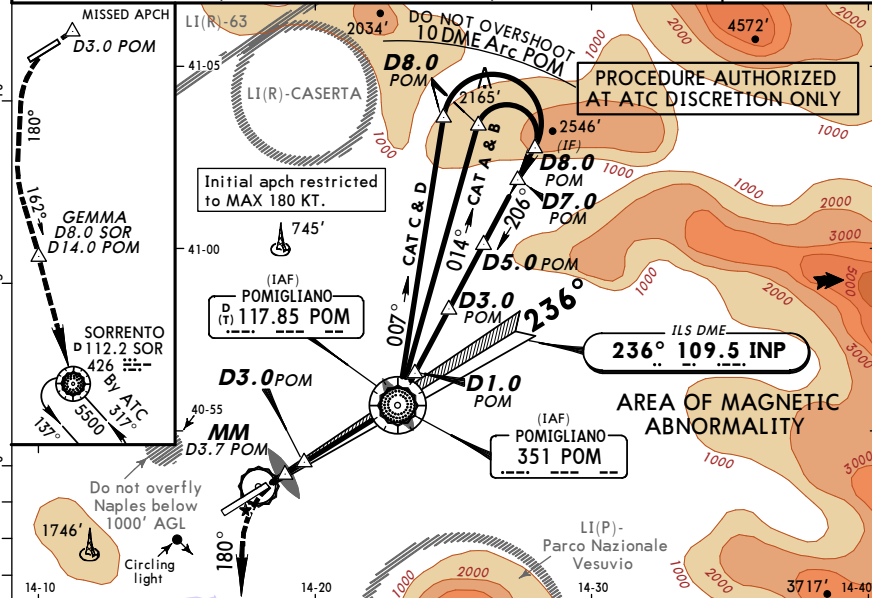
MISSED APCH
D3.0 POM
180°
162°
GEMMA
D8.0 SOR
D14.0 SOR
SORRENTO
D 112.2 SOR
426
By ATC
5500
317°
137°

LI(R)-63
41-05
LI(R)-CASERTA
2034'
DO NOT OVERSHOOT
10 DME Arc POM
4572'
2000
1000
PROCEDURE AUTHORIZED
AT ATC DISCRETION ONLY
D8.0
POM
2165'
CAT A & B
2546'
(IF)
D8.0
POM
D7.0
POM
1000
2000
3000
Initial apch restricted
to MAX 180 KT.
CAT C & D
014°
206°
745'
41-00
D5.0 POM
(IAF)
POMIGLIANO
D (T) 117.85 POM
007°
D3.0
POM
236°
ILS DME
236° 109.5 INP
D1.0
POM
D3.0 POM
40-55
MM
D3.7 POM
AREA OF MAGNETIC
ABNORMALITY
(IAF)
POMIGLIANO
351 POM
Do not overfly
Naples below
1000' AGL
1746'
Circling
light
180°
LI(P)-
Parco Nazionale
Vesuvio
1000
2000
3000
3717'
14-10
14-20
14-30
14-40